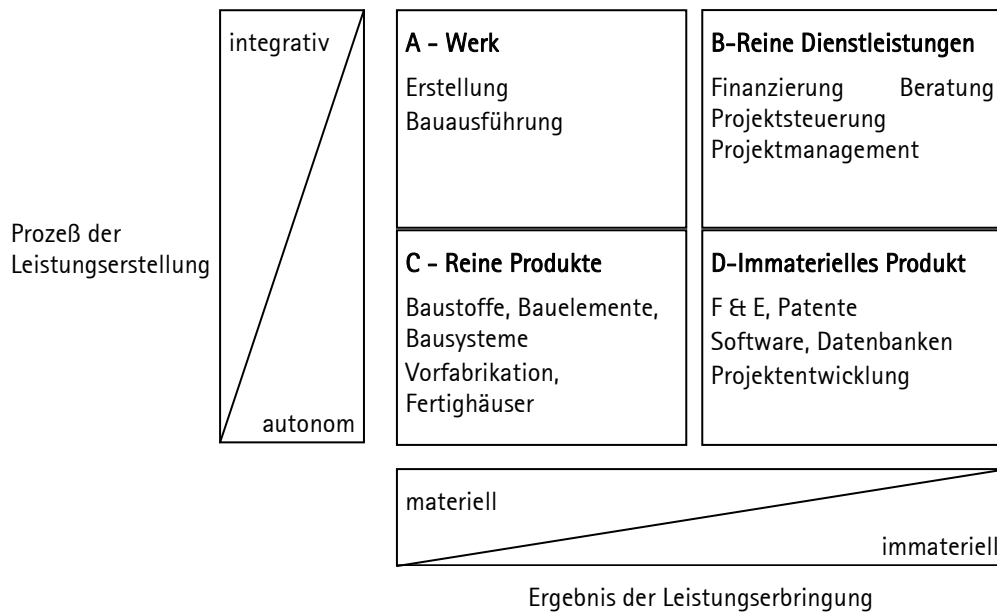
Prozeß der Leistungserstellung

integrativ

autonom

A - Werk

Erstellung
Bauausführung

B-Reine Dienstleistungen

Finanzierung Beratung
Projektsteuerung
Projektmanagement

C - Reine Produkte

Baustoffe, Bauelemente, Bausysteme
Vorfabrikation, Fertighäuser

D-Immaterielles Produkt

F & E, Patente
Software, Datenbanken
Projektentwicklung

materiell

immateriell

Ergebnis der Leistungserbringung